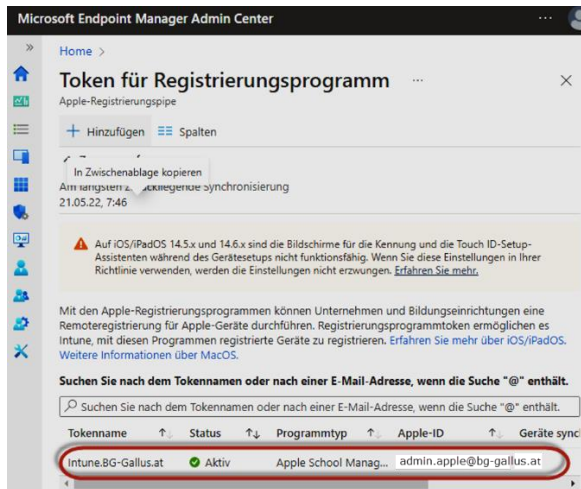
Microsoft Endpoint Manager Admin Center

Home >

Token für Registrierungsprogramm ···

Apple-Registrierungspipe

+ Hinzufügen Spalten

In Zwischenablage kopieren

Am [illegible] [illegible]ckliegende Synchronisierung
21.05.22, 7:46

Auf iOS/iPadOS 14.5.x und 14.6.x sind die Bildschirme für die Kennung und die Touch ID-Setup-Assistenten während des Gerätesetups nicht funktionsfähig. Wenn Sie diese Einstellungen in Ihrer Richtlinie verwenden, werden die Einstellungen nicht erzwungen. Erfahren Sie mehr.

Mit den Apple-Registrierungsprogrammen können Unternehmen und Bildungseinrichtungen eine Remoteregistrierung für Apple-Geräte durchführen. Registrierungsprogrammtoken ermöglichen es Intune, mit diesen Programmen registrierte Geräte zu registrieren. Erfahren Sie mehr über iOS/iPadOS. Weitere Informationen über MacOS.

Suchen Sie nach dem Tokennamen oder nach einer E-Mail-Adresse, wenn die Suche "@" enthält.

Suchen Sie nach dem Tokennamen oder nach einer E-Mail-Adresse, wenn die Suche "@" enthält.

| Tokenname ↑↓ | Status ↑↓ | Programmtyp ↑↓ | Apple-ID ↑↓ | Geräte sync |
|---|---|---|---|---|
| Intune.BG-Gallus.at | Aktiv | Apple School Manag... | admin.apple@bg-gallus.at | |